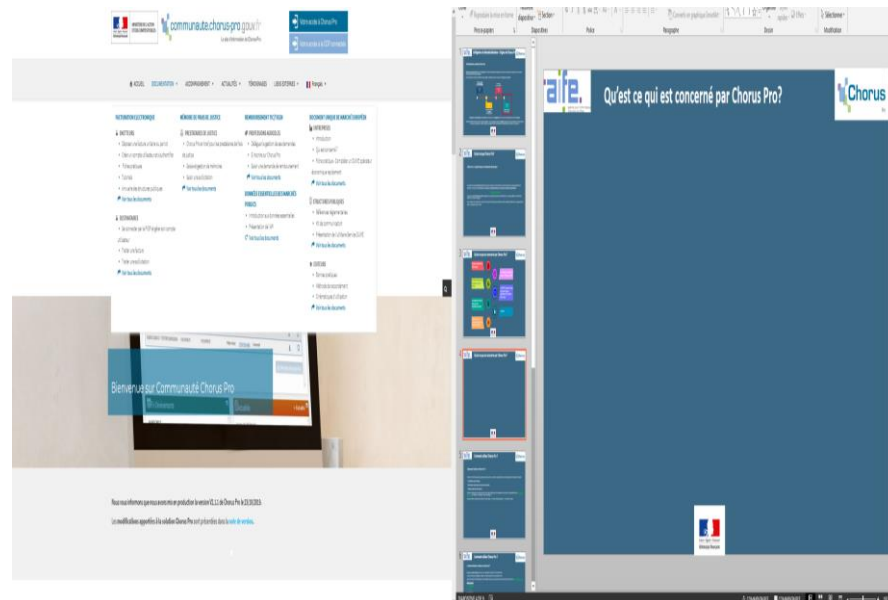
communaute.chorus-pro.gouv.fr

ACCUEIL DOCUMENTATION ACCOMPAGNEMENT ACTUALITÉS TÉMOIGNAGES LIENS EXTERNES Français

FACTURATION ÉLECTRONIQUE

MÉMOIRES DE FRAIS DE JUSTICE

REMBOURSEMENT TIC / TICGN

DONNÉES ESSENTIELLES DES MARCHÉS PUBLICS

DOCUMENT UNIQUE DE MARCHÉ EUROPÉEN

Voir tous les documents

Voir tous les documents

Voir tous les documents

Voir tous les documents

Voir tous les documents

Voir tous les documents

Voir tous les documents

Bienvenue sur Communauté Chorus Pro

Les modifications apportées à la solution Chorus Pro sont présentées dans la note de version.

aife.

Qu'est ce qui est concerné par Chorus Pro?

Chorus

1

2

3

4

5

6